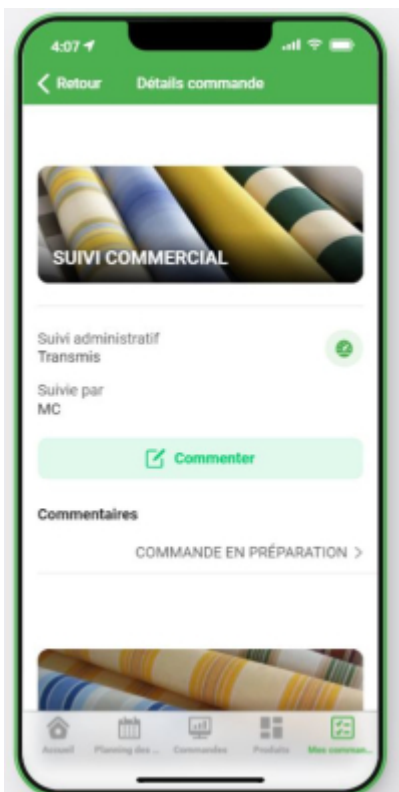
4:07

Retour Détails commande

SUIVI COMMERCIAL

Suivi administratif
Transmis

Suivie par
MC

Commenter

Commentaires

COMMANDE EN PRÉPARATION >

Accueil Planning des ... Commandes Produits Mes comman...